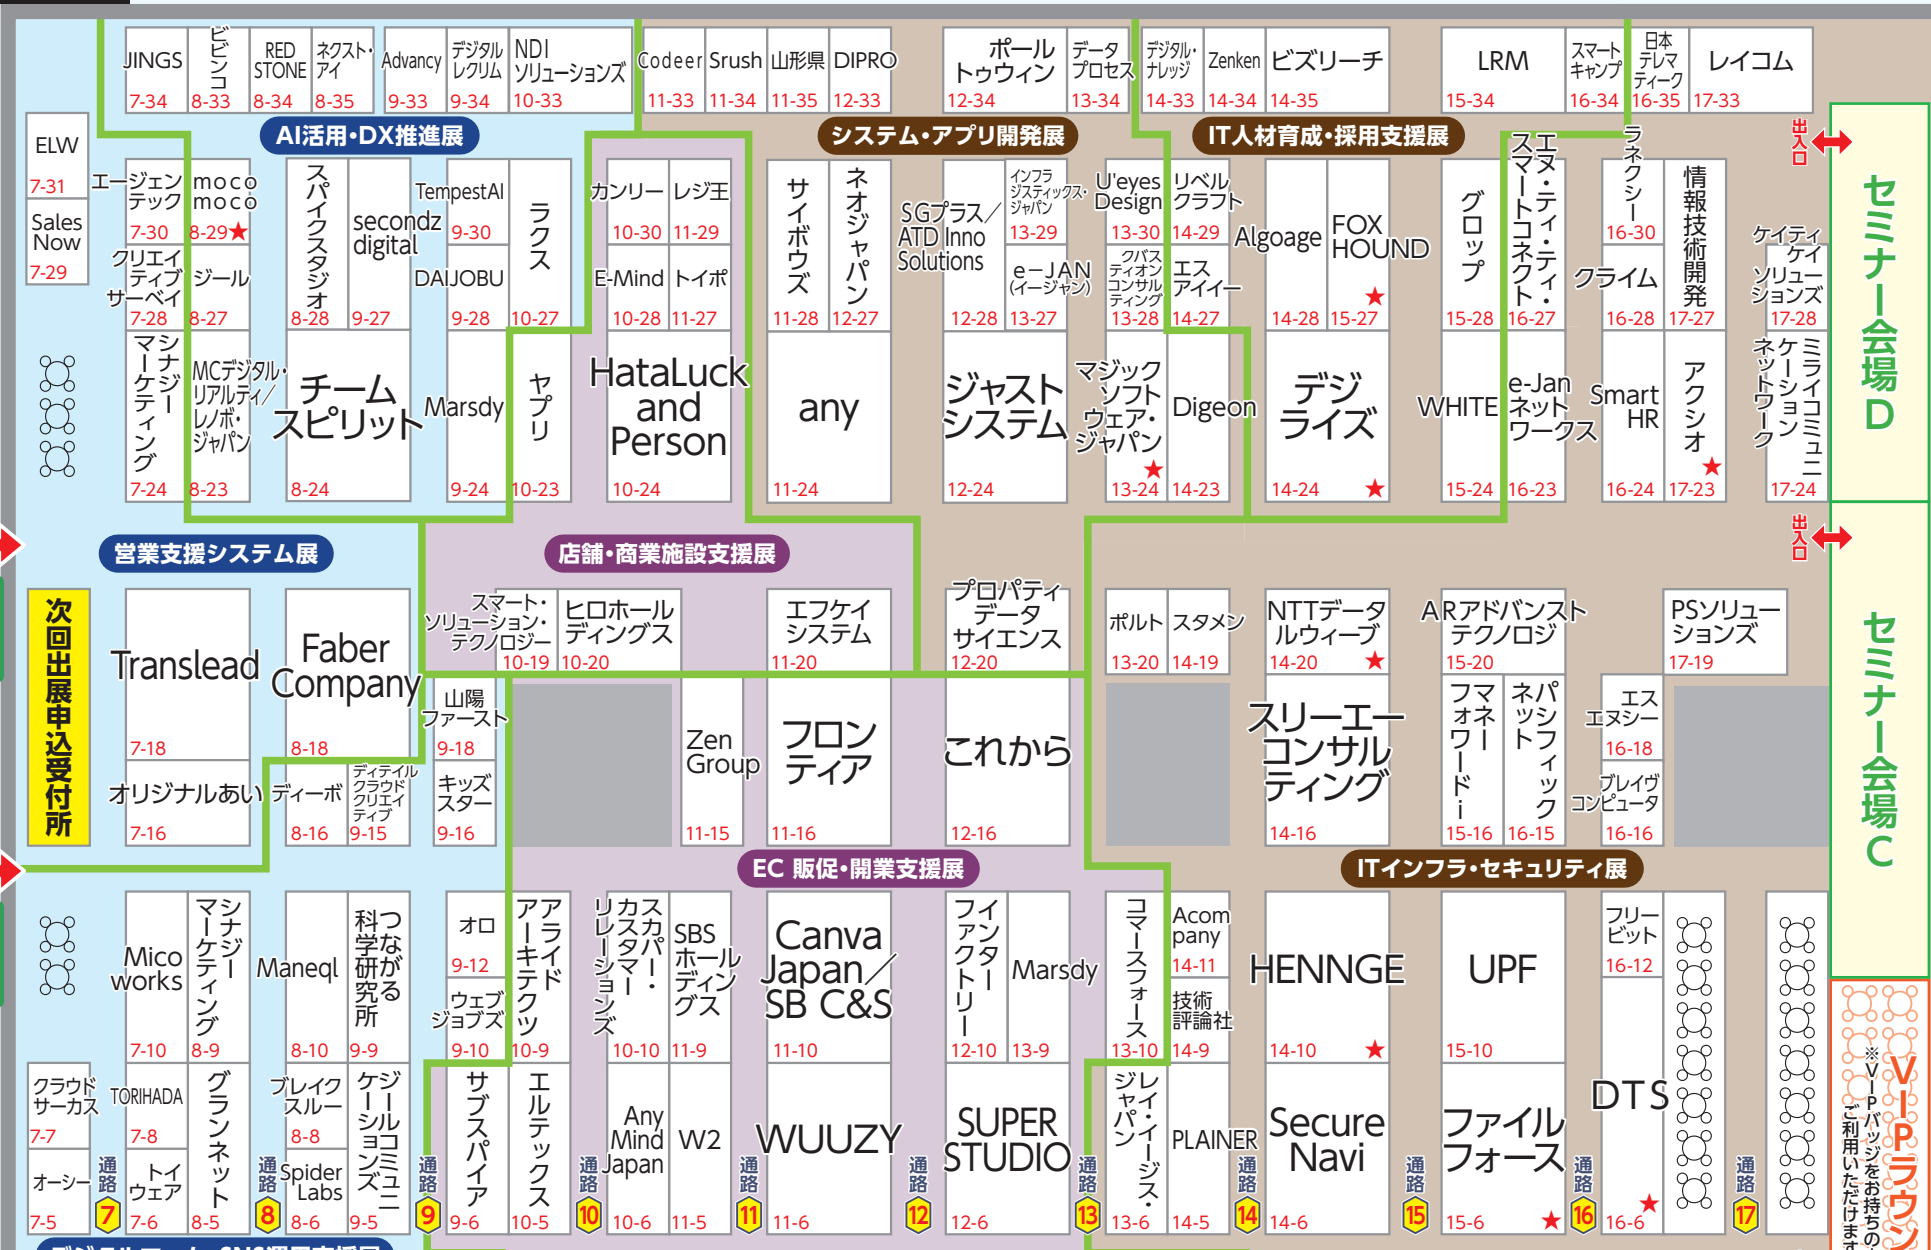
JINGS 7-34
ビジンコ 8-33
RED STONE 8-34
ネクスト・アイ 8-35
Advancy 9-33
デジタルレクリム 9-34
NDIソリューションズ 10-33
Codeer 11-33
Srush 11-34
山形県 11-35
DIPRO 12-33
ポールトゥウィン 12-34
データプロセス 13-34
デジタル・ナレッジ 14-33
Zenken 14-34
ビズリーチ 14-35
LRM 15-34
スマートキャンプ 16-34
日本テレマティーク 16-35
レイコム 17-33

AI活用・DX推進展
システム・アプリ開発展
IT人材育成・採用支援展

ELW 7-31
Sales Now 7-29
エージェンテック 7-30
moco moco 8-29★
クリエイティブサーベイ 7-28
ジール 8-27
スパイクスタジオ 8-28
secondz digital 9-27
TempestAI 9-30
DAIJOBU 9-28
ラクス 10-27
カンリー 10-30
レジ王 11-29
E-Mind 10-28
トイポ 11-27
サイボウズ 11-28
ネオジャパン 12-27
SGプラス/ATD Inno Solutions 12-28
インフラジスティックス・ジャパン 13-29
e-JAN(イージャン) 13-27
U'eyes Design 13-30
リベルクラフト 14-29
クバスティオンコンサルティング 13-28
エスアイイー 14-27
Algoage 14-28
FOX HOUND ★ 15-27
グロップ 15-28
エヌ・ティ・ティ・スマートコネクト 16-27
ラネクシー 16-30
クライム 16-28
情報技術開発 17-27
ケイティケイソリューションズ 17-28
出入口

マーケティング 7-24
シナジー
MCデジタル・リアルティ/レノボ・ジャパン 8-23
チームスピリット 8-24
Marsdy 9-24
ヤプリ 10-23
HataLuck and Person 10-24
any 11-24
ジャストシステム 12-24
マジックソフトウェア・ジャパン ★ 13-24
Digeon 14-23
デジライズ ★ 14-24
WHITE 15-24
e-Janネットワークス 16-23
Smart HR 16-24
アクシオ ★ 17-23
ミライコミュニケーションネットワーク 17-24

セミナー会場D

営業支援システム展
店舗・商業施設支援展
出入口

次回出展申込受付所

Translead 7-18
Faber Company 8-18
スマート・ソリューション・テクノロジー 10-19
ヒロホールディングス 10-20
エフケイシステム 11-20
プロパティデータサイエンス 12-20
ポルト 13-20
スタメン 14-19
NTTデータルウィーブ ★ 14-20
ARアドバンストテクノロジ 15-20
PSソリューションズ 17-19
山陽ファースト 9-18
オリジナルあい 7-16
ディーボ 8-16
ディテイルクラウドクリエイティブ 9-15
キッズスター 9-16
Zen Group 11-15
フロンティア 11-16
これから 12-16
スリーエーコンサルティング 14-16
フォワードネーi 15-16
ネットシフック 15-15
エスエヌシー 16-18
ブレイヴコンピュータ 16-16

セミナー会場C

EC 販促・開業支援展
ITインフラ・セキュリティ展

Mico works 7-10
シナジーマーケティング 8-9
Maneql 8-10
つくば科学研究所 9-9
オロ 9-12
ウェブジョブズ 9-10
アーキテクツ・アライド 10-9
スカパー・カスタマーリレーションズ 10-10
SBSホールディングス 11-9
Canva Japan/SB C&S 11-10
インタファクトリー 12-10
Marsdy 13-9
コマースフォース 13-10
Acompany 14-11
技術評論社 14-9
HENNGE ★ 14-10
UPF 15-10
フリービット 16-12
クラウドサーカス 7-7
TORIHADA 7-8
グランネット 8-5
ブレイクスルー 8-8
ケージーシーコミュニ 9-5
オーシー 7-5
トイウェア 7-6
Spider Labs 8-6
サブスパイア 9-6
エルテックス 10-5
Any Mind Japan 10-6
W2 11-5
WUUZY 11-6
SUPER STUDIO 12-6
ジェイ・イージス・ジャパン 13-6
PLAINER 14-5
Secure Navi 14-6
ファイルフォース ★ 15-6
DTS ★ 16-6
通路 7 通路 8 通路 9 通路 10 通路 11 通路 12 通路 13 通路 14 通路 15 通路 16 通路 17

VIPラウンジ
※VIPパッジをお持ちの方がご利用いただけます